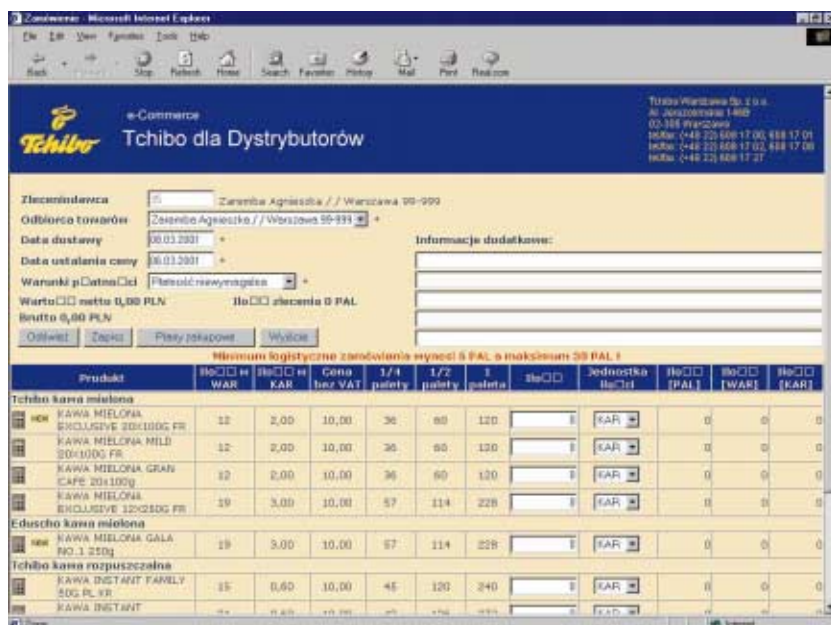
Zamówienie - Microsoft Internet Explorer

File Edit View Favorites Tools Help

Back Forward Stop Refresh Home Search Favorites History Mail Print Real.com

Tchibo

e-Commerce

Tchibo dla Dystrybutorów

Tchibo Warszawa Sp. z o.o.
Al. Jerozolimskie 146B
02-305 Warszawa
telefon: (+48 22) 608 17 00, 608 17 01
telefax: (+48 22) 608 17 02, 608 17 08
telefax: (+48 22) 608 17 27

Zleceniodawca | 5 | Zaremba Agnieszka / / Warszawa 99-999

Odbiorca towarów | Zaremba Agnieszka / / Warszawa 99-999 | *

Data dostawy | 08.03.2001 | *

Data ustalania ceny | 06.03.2001 | *

Warunki p□atno□ci | Płatność niewymagalna | *

Informacje dodatkowe:

Warto□□ netto 0,00 PLN

Ilo□□ zlecenia 0 PAL

Brutto 0,00 PLN

Odśwież | Zapisz | Plany zakupowe | Wyślij

Minimum logistyczne zamówienia wynosi 5 PAL a maksimum 30 PAL !

| | Produkt | Ilo□□ w WAR | Ilo□□ w KAR | Cena bez VAT | 1/4 palety | 1/2 palety | 1 paleta | Ilo□□ | Jednostka ilo□ci | Ilo□□ [PAL] | Ilo□□ [WAR] | Ilo□□ [KAR] |
|---|---|---|---|---|---|---|---|---|---|---|---|---|
| Tchibo kawa mielona | | | | | | | | | | | | |
| NEW | KAWA MIELONA EXCLUSIVE 20X100G FR | 12 | 2,00 | 10,00 | 36 | 60 | 120 | 0 | KAR | 0 | 0 | 0 |
| | KAWA MIELONA MILD 20X100G FR | 12 | 2,00 | 10,00 | 36 | 60 | 120 | 0 | KAR | 0 | 0 | 0 |
| | KAWA MIELONA GRAN CAFE 20x100g | 12 | 2,00 | 10,00 | 36 | 60 | 120 | 0 | KAR | 0 | 0 | 0 |
| | KAWA MIELONA EXCLUSIVE 12X250G FR | 19 | 3,00 | 10,00 | 57 | 114 | 228 | 0 | KAR | 0 | 0 | 0 |
| Eduscho kawa mielona | | | | | | | | | | | | |
| NEW | KAWA MIELONA GALA NO.1 250g | 19 | 3,00 | 10,00 | 57 | 114 | 228 | 0 | KAR | 0 | 0 | 0 |
| Tchibo kawa rozpuszczalna | | | | | | | | | | | | |
| | KAWA INSTANT FAMILY 50G PL,KR | 15 | 0,60 | 10,00 | 45 | 120 | 240 | 0 | KAR | 0 | 0 | 0 |
| | KAWA INSTANT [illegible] | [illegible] | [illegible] | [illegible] | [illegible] | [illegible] | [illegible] | | KAR | | | |

Done | Internet